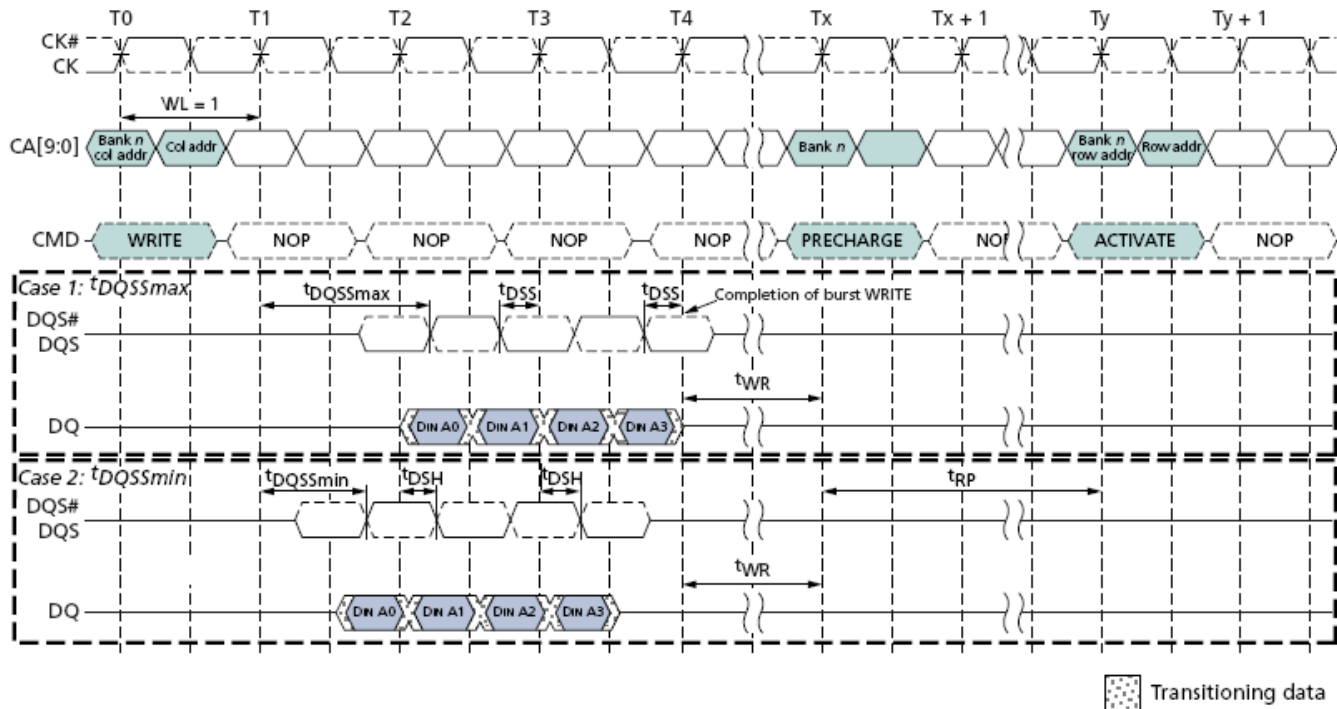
T0 T1 T2 T3 T4 Tx Tx + 1 Ty Ty + 1

CK#
CK

WL = 1

CA[9:0]
Bank *n* col addr
Col addr
Bank *n*
Bank *n* row addr
Row addr

CMD
WRITE
NOP
NOP
NOP
NOP
PRECHARGE
NOP
ACTIVATE
NOP

*Case 1: $t_{DQSSmax}$*
$t_{DQSSmax}$
$t_{DSS}$
$t_{DSS}$
Completion of burst WRITE
DQS#
DQS
$t_{WR}$
DQ
DIN A0
DIN A1
DIN A2
DIN A3

*Case 2: $t_{DQSSmin}$*
$t_{DQSSmin}$
$t_{DSH}$
$t_{DSH}$
$t_{RP}$
DQS#
DQS
$t_{WR}$
DQ
DIN A0
DIN A1
DIN A2
DIN A3

Transitioning data